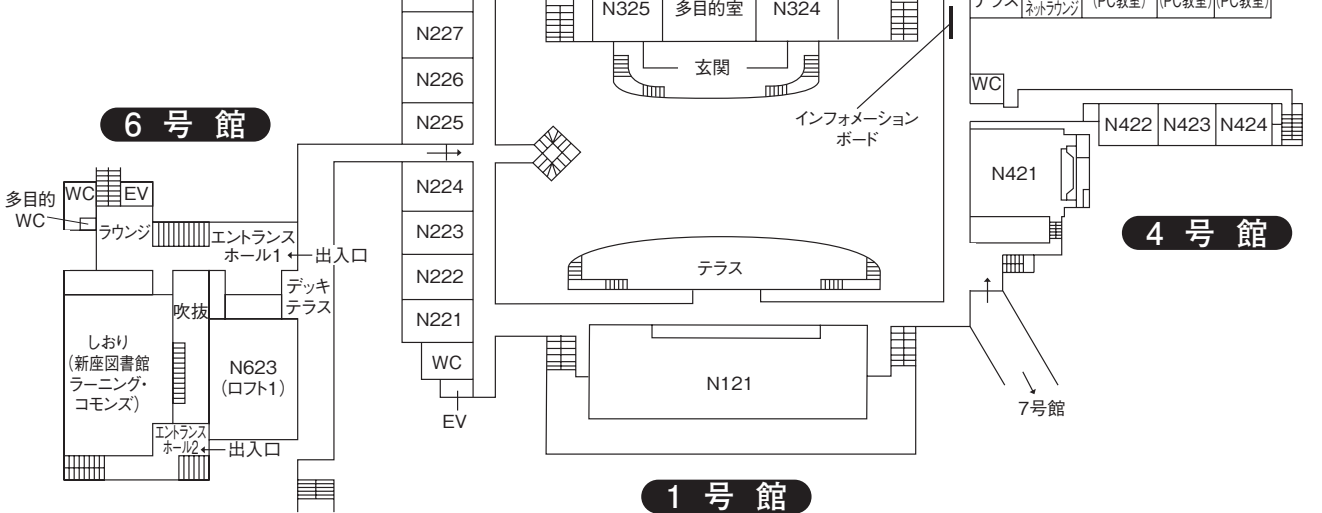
N325
多目的室
N324
テラス
ネットラウンジ
(PC教室)
(PC教室)
(PC教室)
N227
N226
玄関
WC
インフォメーションボード
6 号 館
N225
N422
N423
N424
多目的WC
WC
EV
N224
N421
ラウンジ
エントランスホール1
出入口
N223
4 号 館
N222
テラス
デッキテラス
吹抜
N221
しおり
(新座図書館
ラーニング・
コモンズ)
N623
(ロフト1)
WC
N121
EV
7号館
エントランスホール2
出入口
1 号 館